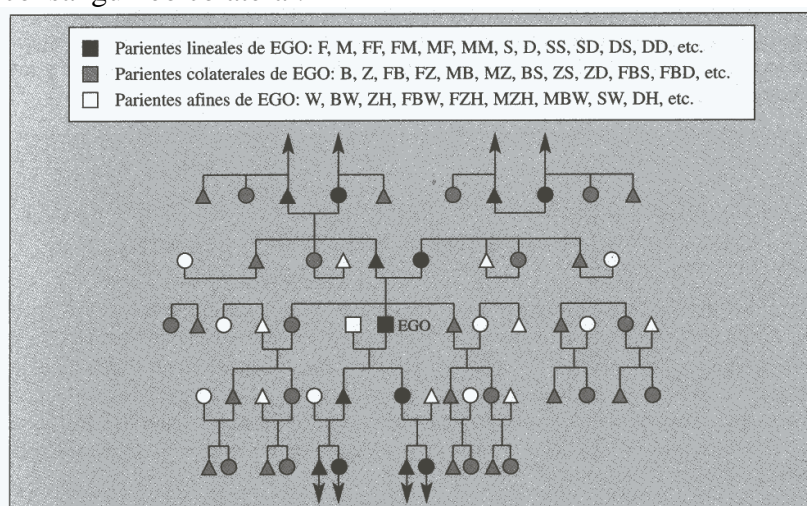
Parientes lineales de EGO: F, M, FF, FM, MF, MM, S, D, SS, SD, DS, DD, etc.
Parientes colaterales de EGO: B, Z, FB, FZ, MB, MZ, BS, ZS, ZD, FBS, FBD, etc.
Parientes afines de EGO: W, BW, ZH, FBW, FZH, MZH, MBW, SW, DH, etc.

EGO